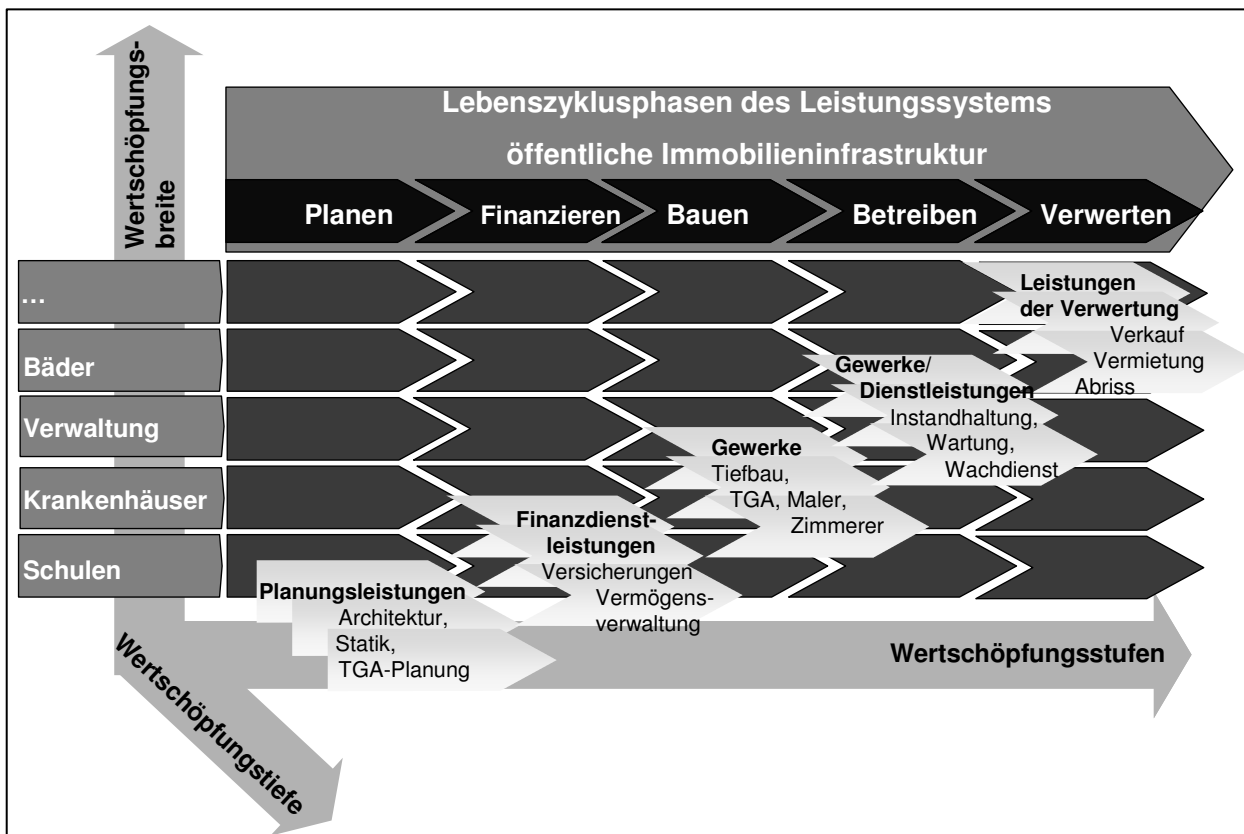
Wertschöpfungsbreite

Lebenszyklusphasen des Leistungssystems öffentliche Immobilieninfrastruktur

Planen
Finanzieren
Bauen
Betreiben
Verwerten

...
Bäder
Verwaltung
Krankenhäuser
Schulen

Leistungen der Verwertung
Verkauf
Vermietung
Abriss

Gewerke/ Dienstleistungen
Instandhaltung,
Wartung,
Wachdienst

Gewerke
Tiefbau,
TGA, Maler,
Zimmerer

Finanzdienstleistungen
Versicherungen
Vermögensverwaltung

Planungsleistungen
Architektur,
Statik,
TGA-Planung

Wertschöpfungsstufen

Wertschöpfungstiefe